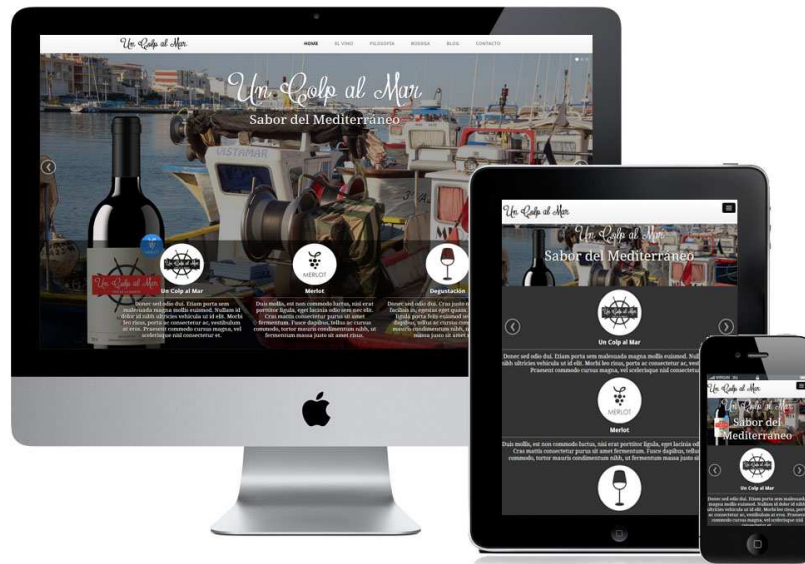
Un Colp al Mar

HOME EL VINO FILOSOFÍA BODEGA BLOG CONTACTO

Un Colp al Mar

Sabor del Mediterráneo

VISTAMAR

Un Colp al Mar

Donec sed odio dui. Etiam porta sem malesuada magna mollis euismod. Nullam id dolor id nibh ultricies vehicula ut id elit. Morbi leo risus, porta ac consectetur ac, vestibulum at eros. Praesent commodo cursus magna, vel scelerisque nisl consectetur et.

Merlot

MERLOT

Duis mollis, est non commodo luctus, nisi erat porttitor ligula, eget lacinia odio sem nec elit. Cras mattis consectetur purus sit amet fermentum. Fusce dapibus, tellus ac cursus commodo, tortor mauris condimentum nibh, ut fermentum massa justo sit amet risus.

Degustación

Donec sed odio dui. Cras justo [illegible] facilisis in, egestas eget quam. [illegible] ligula porta felis euismod se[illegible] dapibus, tellus ac cursus comm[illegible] mauris condimentum nibh, ut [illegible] massa justo sit amet risus.

Un Colp al Mar

Un Colp al Mar

Sabor del Mediterráneo

Un Colp al Mar

Donec sed odio dui. Etiam porta sem malesuada magna mollis euismod. Nullam id dolor id nibh ultricies vehicula ut id elit. Morbi leo risus, porta ac consectetur ac, vestibulum at eros. Praesent commodo cursus magna, vel scelerisque nisl consectetur et.

MERLOT

Merlot

Duis mollis, est non commodo luctus, nisi erat porttitor ligula, eget lacinia odio sem nec elit. Cras mattis consectetur purus sit amet fermentum. Fusce dapibus, tellus ac cursus commodo, tortor mauris condimentum nibh, ut fermentum massa justo sit amet risus.

Un Colp al Mar

Sabor del Mediterráneo

Un Colp al Mar

Donec sed odio dui. Etiam porta sem malesuada magna mollis euismod. Nullam id dolor id nibh ultricies vehicula ut id elit. Morbi leo risus, porta ac consectetur ac, vestibulum at eros. Praesent commodo cursus magna, vel scelerisque nisl consectetur et.